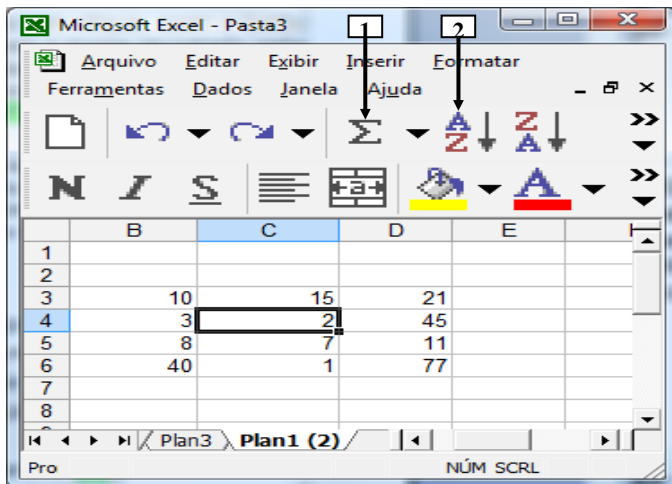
Microsoft Excel - Pasta3

1 2

Arquivo Editar Exibir Inserir Formatar Ferramentas Dados Janela Ajuda

N I S

| | B | C | D | E |
|---|---|---|---|---|
| 1 | | | | |
| 2 | | | | |
| 3 | 10 | 15 | 21 | |
| 4 | 3 | 2 | 45 | |
| 5 | 8 | 7 | 11 | |
| 6 | 40 | 1 | 77 | |
| 7 | | | | |
| 8 | | | | |

Plan3 Plan1 (2)

Pro NÚM SCRL